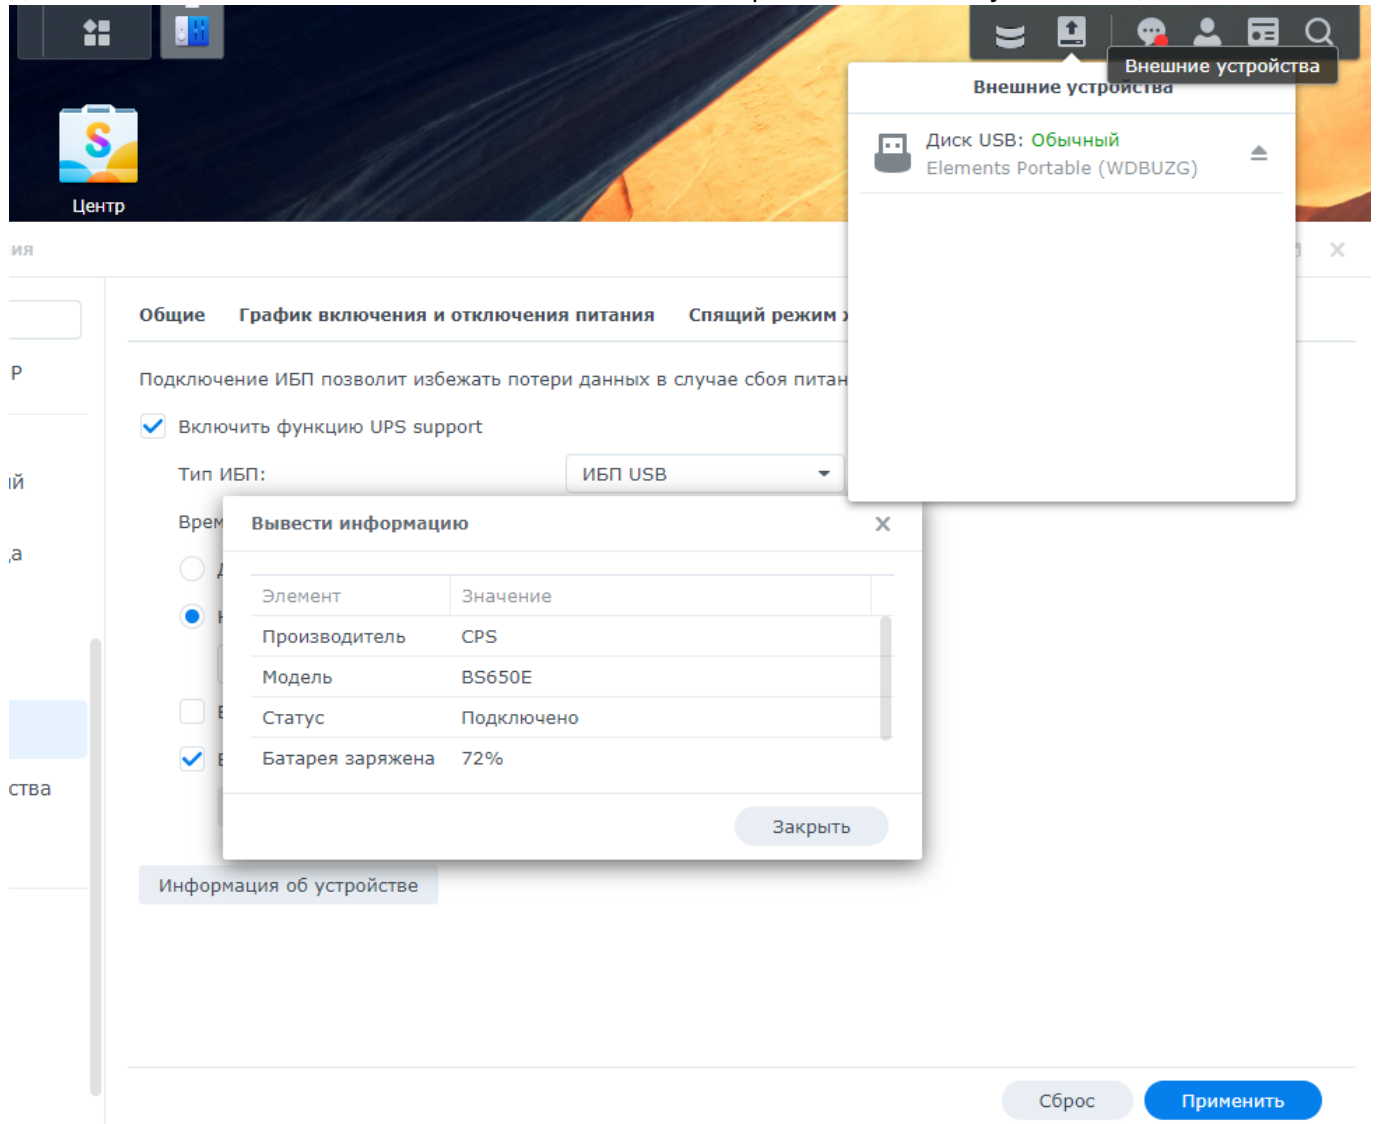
Внешние устройства

Внешние устройства

Диск USB: Обычный
Elements Portable (WDBUZG)

Центр

ия

Р

ий

а

ства

Общие   График включения и отключения питания   Спящий режим

Подключение ИБП позволит избежать потери данных в случае сбоя питан

Включить функцию UPS support

Тип ИБП:   ИБП USB

Врем

Вывести информацию

| Элемент | Значение |
|---|---|
| Производитель | CPS |
| Модель | BS650E |
| Статус | Подключено |
| Батарея заряжена | 72% |

Закрыть

Информация об устройстве

Сброс   Применить